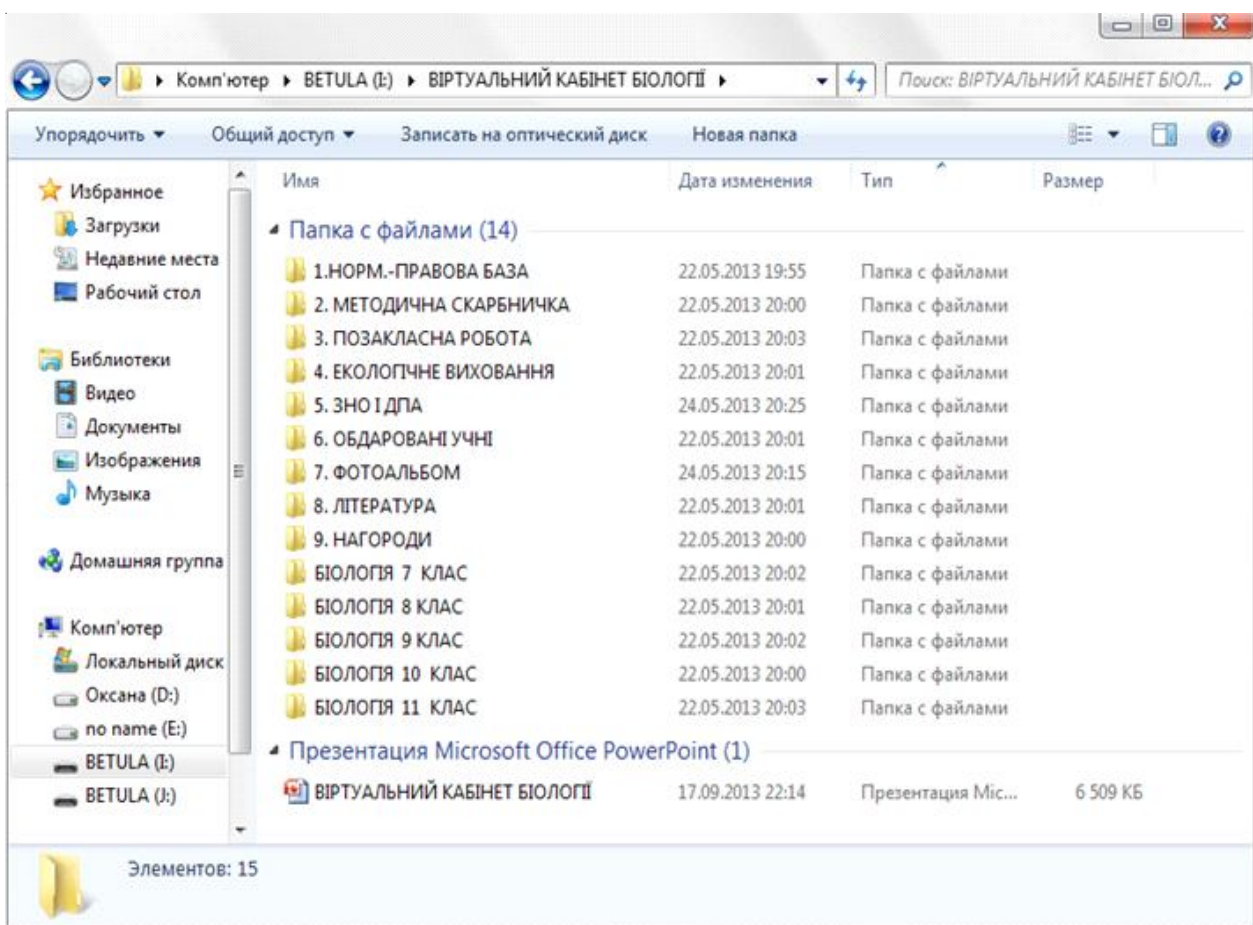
Комп'ютер ▸ BETULA (I:) ▸ ВІРТУАЛЬНИЙ КАБІНЕТ БІОЛОГІЇ ▸

Поиск: ВІРТУАЛЬНИЙ КАБІНЕТ БІОЛ...

Упорядочить ▾ Общий доступ ▾ Записать на оптический диск Новая папка

Избранное
Загрузки
Недавние места
Рабочий стол

Библиотеки
Видео
Документы
Изображения
Музыка

Домашняя группа

Комп'ютер
Локальный диск
Оксана (D:)
no name (E:)
BETULA (I:)
BETULA (J:)

| Имя | Дата изменения | Тип | Размер |
|---|---|---|---|
| Папка с файлами (14) | | | |
| 1.НОРМ.-ПРАВОВА БАЗА | 22.05.2013 19:55 | Папка с файлами | |
| 2. МЕТОДИЧНА СКАРБНИЧКА | 22.05.2013 20:00 | Папка с файлами | |
| 3. ПОЗАКЛАСНА РОБОТА | 22.05.2013 20:03 | Папка с файлами | |
| 4. ЕКОЛОГІЧНЕ ВИХОВАННЯ | 22.05.2013 20:01 | Папка с файлами | |
| 5. ЗНО І ДПА | 24.05.2013 20:25 | Папка с файлами | |
| 6. ОБДАРОВАНІ УЧНІ | 22.05.2013 20:01 | Папка с файлами | |
| 7. ФОТОАЛЬБОМ | 24.05.2013 20:15 | Папка с файлами | |
| 8. ЛІТЕРАТУРА | 22.05.2013 20:01 | Папка с файлами | |
| 9. НАГОРОДИ | 22.05.2013 20:00 | Папка с файлами | |
| БІОЛОГІЯ 7 КЛАС | 22.05.2013 20:02 | Папка с файлами | |
| БІОЛОГІЯ 8 КЛАС | 22.05.2013 20:01 | Папка с файлами | |
| БІОЛОГІЯ 9 КЛАС | 22.05.2013 20:02 | Папка с файлами | |
| БІОЛОГІЯ 10 КЛАС | 22.05.2013 20:00 | Папка с файлами | |
| БІОЛОГІЯ 11 КЛАС | 22.05.2013 20:03 | Папка с файлами | |
| Презентация Microsoft Office PowerPoint (1) | | | |
| ВІРТУАЛЬНИЙ КАБІНЕТ БІОЛОГІЇ | 17.09.2013 22:14 | Презентация Mic... | 6 509 КБ |

Элементов: 15